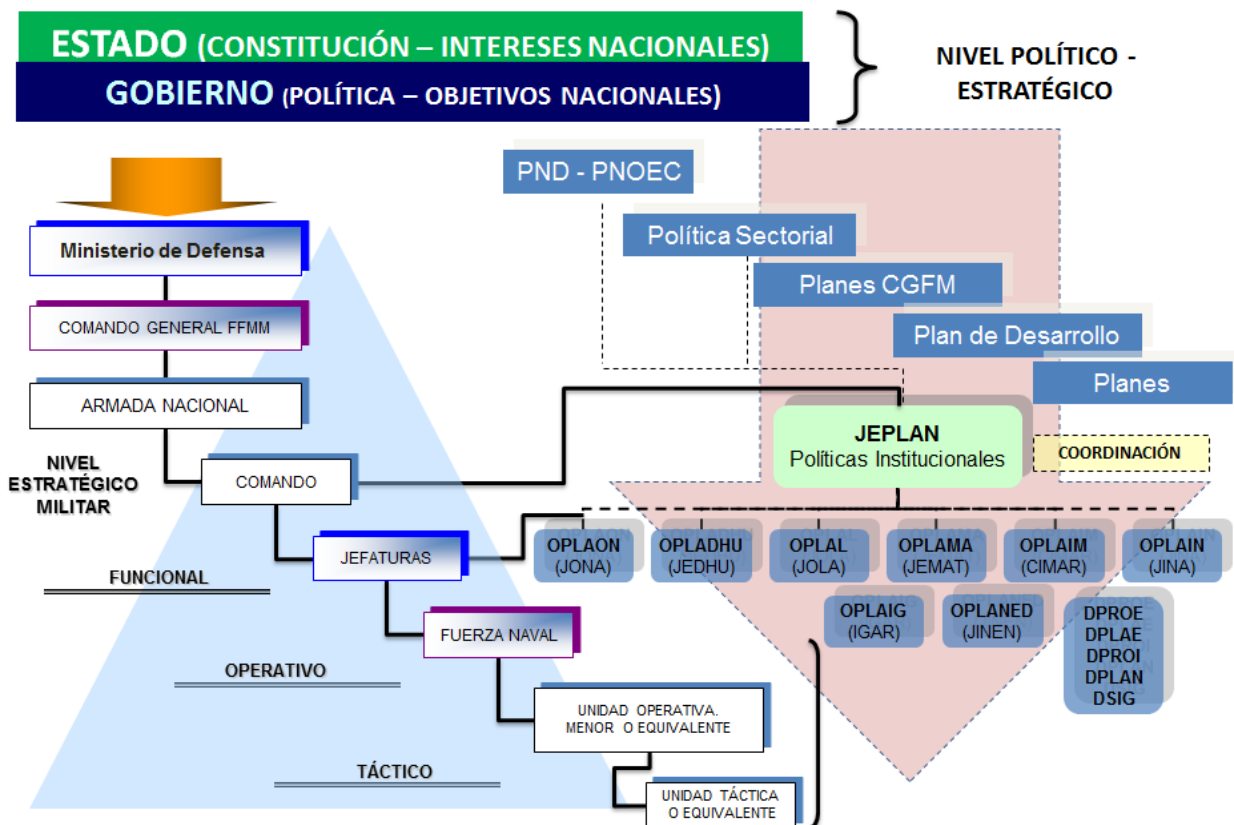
ESTADO (CONSTITUCIÓN – INTERESES NACIONALES)
GOBIERNO (POLÍTICA – OBJETIVOS NACIONALES)

NIVEL POLÍTICO - ESTRATÉGICO

PND - PNOEC
Política Sectorial
Planes CGFM
Plan de Desarrollo
Planes

Ministerio de Defensa
COMANDO GENERAL FFMM
ARMADA NACIONAL
NIVEL ESTRATÉGICO MILITAR
COMANDO
JEFATURAS
FUNCIONAL
FUERZA NAVAL
OPERATIVO
UNIDAD OPERATIVA. MENOR O EQUIVALENTE
TÁCTICO
UNIDAD TÁCTICA O EQUIVALENTE

JEPLAN
Políticas Institucionales
COORDINACIÓN

OPLAON (JONA)
OPLADHU (JEDHU)
OPLAL (JOLA)
OPLAMA (JEMAT)
OPLAIM (CIMAR)
OPLAIN (JINA)
OPLAIG (IGAR)
OPLANED (JINEN)
DPROE
DPLAE
DPROI
DPLAN
DSIG